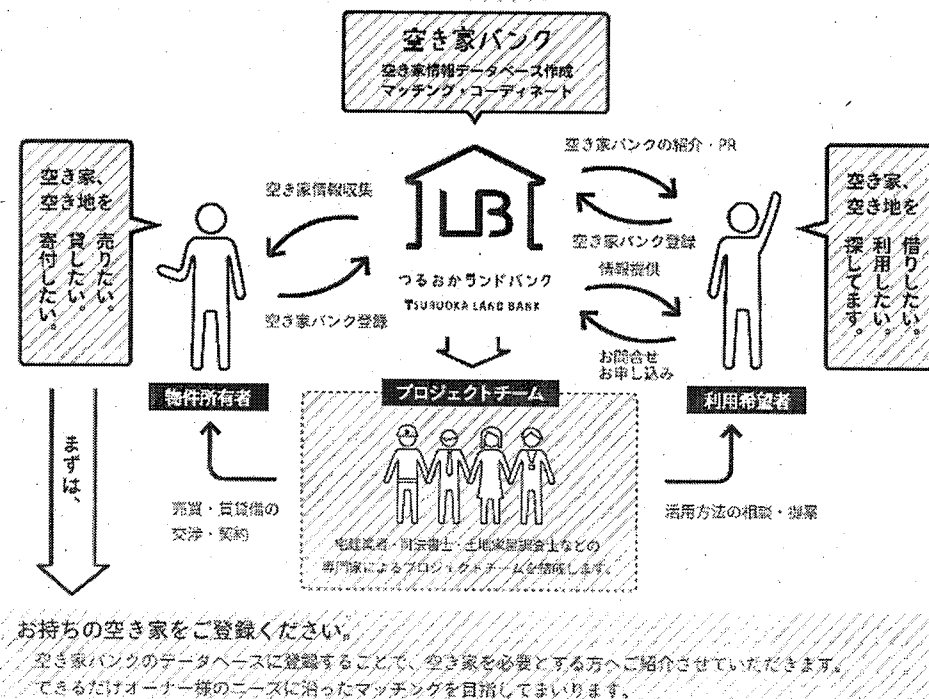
空き家バンク
空き家情報データベース作成
マッチング・コーディネート

空き家、
空き地を
売りたい。
貸したい。
寄付したい。

空き家情報収集

空き家バンク登録

LB
つるおかランドバンク
TSURUOKA LAND BANK

空き家バンクの紹介・PR

空き家バンク登録

情報提供

お問合せ
お申し込み

空き家、
空き地を
借りたい。
利用したい。
探してます。

物件所有者

利用希望者

まずは、

売買・賃貸借の
交渉・契約

プロジェクトチーム

宅建業者・司法書士・土地家屋調査士などの
専門家によるプロジェクトチームを構成します。

活用方法の相談・提案

お持ちの空き家をご登録ください。
空き家バンクのデータベースに登録することで、空き家を必要とする方へご紹介させていただきます。
できるだけオーナー様のニーズに沿ったマッチングを目指してまいります。